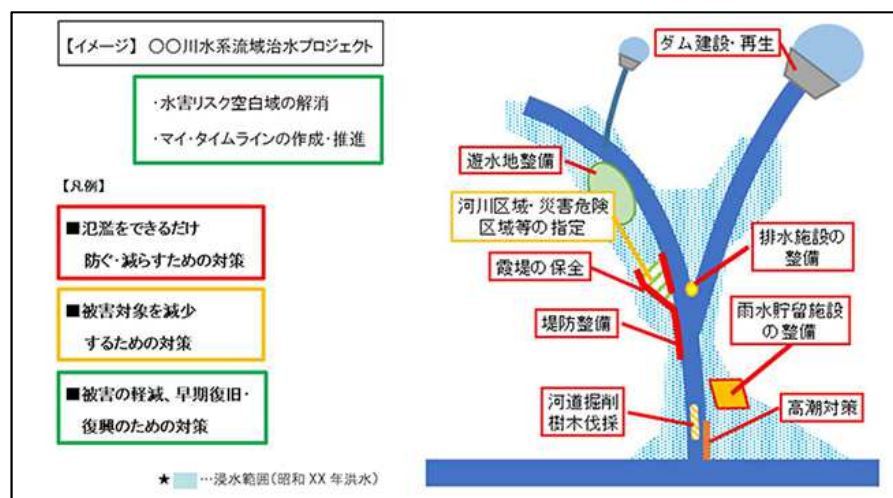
【イメージ】 〇〇川水系流域治水プロジェクト

・水害リスク空白域の解消

・マイ・タイムラインの作成・推進

【凡例】

■氾濫をできるだけ防ぐ・減らすための対策

■被害対象を減少するための対策

■被害の軽減、早期復旧・復興のための対策

★ …浸水範囲（昭和XX年洪水）

ダム建設・再生

遊水地整備

河川区域・災害危険区域等の指定

排水施設の整備

霞堤の保全

雨水貯留施設の整備

堤防整備

河道掘削
樹木伐採

高潮対策